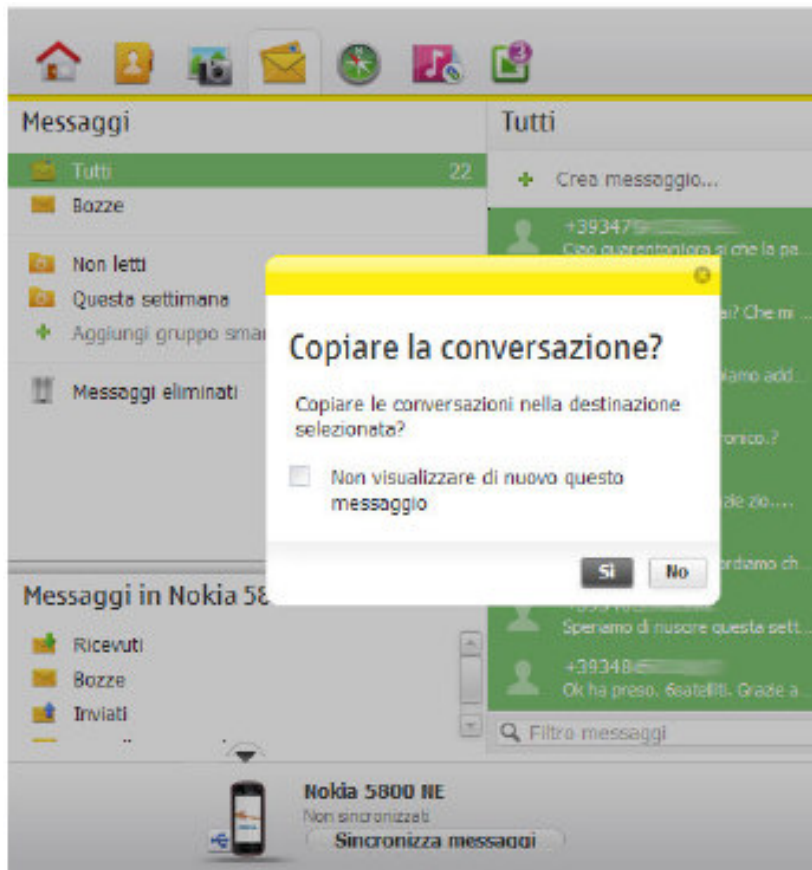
Messaggi

Tutti 22

Bozze

Non letti

Questa settimana

Aggiungi gruppo smar

Messaggi eliminati

Messaggi in Nokia 58

Ricevuti

Bozze

Inviati

Tutti

Crea messaggio...

+39347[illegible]
Ciao quarantaglora si che la pa...

ai? Che mi ...

iamo add...

ronico.?

ale zio....

rdiamo ch...

Speriamo di riuscire questa sett...

+39348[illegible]
Ok ha preso. 6satelliti. Grazie a...

Filtro messaggi

Copiare la conversazione?

Copiare le conversazioni nella destinazione selezionata?

Non visualizzare di nuovo questo messaggio

Sì

No

Nokia 5800 NE

Non sincronizzati

Sincronizza messaggi